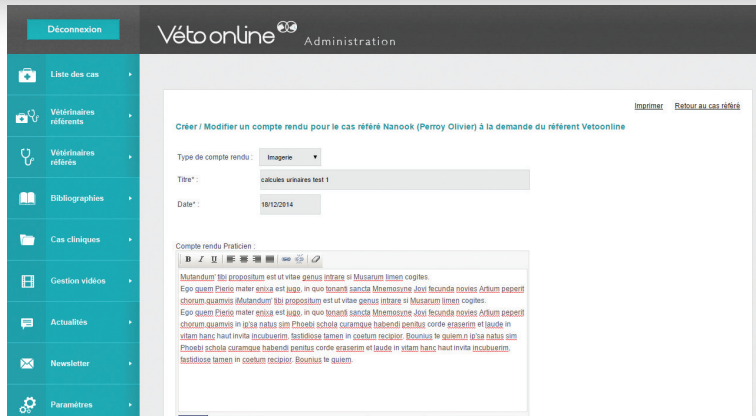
Déconnexion

Vétoonline Administration

Liste des cas

Vétérinaires référents

Vétérinaires référés

Bibliographies

Cas cliniques

Gestion vidéos

Actualités

Newsletter

Paramètres

Imprimer Retour au cas référé

Créer / Modifier un compte rendu pour le cas référé Nanook (Perroy Olivier) à la demande du référent Vetoonline

Type de compte rendu : Imagerie

Titre* : calcules urinaires test 1

Date* : 18/12/2014

Compte rendu Praticien :

B I U

Mutandum' tibi propositum est ut vitae genus intrare si Musarum limen cogites.
Ego quem Pierio mater enixa est jugo, in quo tonanti sancta Mnemosyne Jovi fecunda novies Artium peperit chorum quamvis iMutandum' tibi propositum est ut vitae genus intrare si Musarum limen cogites.
Ego quem Pierio mater enixa est jugo, in quo tonanti sancta Mnemosyne Jovi fecunda novies Artium peperit chorum quamvis in ip'sa natus sim Phoebi schola curamque habendi penitus corde eraserim et laude in vitam hanc haut invita incubuerim, fastidiose tamen in coetum recipior. Bounius te quiem.n ip'sa natus sim Phoebi schola curamque habendi penitus corde eraserim et laude in vitam hanc haut invita incubuerim, fastidiose tamen in coetum recipior. Bounius te quiem.